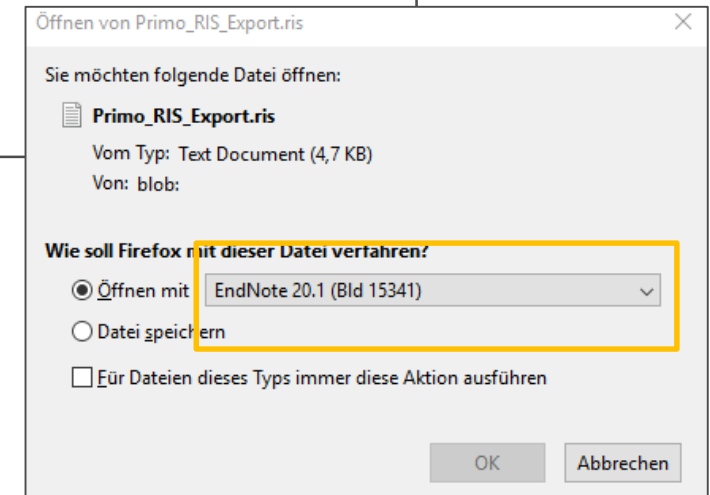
Öffnen von Primo_RIS_Export.ris

Sie möchten folgende Datei öffnen:

Primo_RIS_Export.ris

Vom Typ: Text Document (4,7 KB)

Von: blob:

Wie soll Firefox mit dieser Datei verfahren?

Öffnen mit EndNote 20.1 (Bld 15341)

Datei speichern

Für Dateien dieses Typs immer diese Aktion ausführen

OK Abbrechen